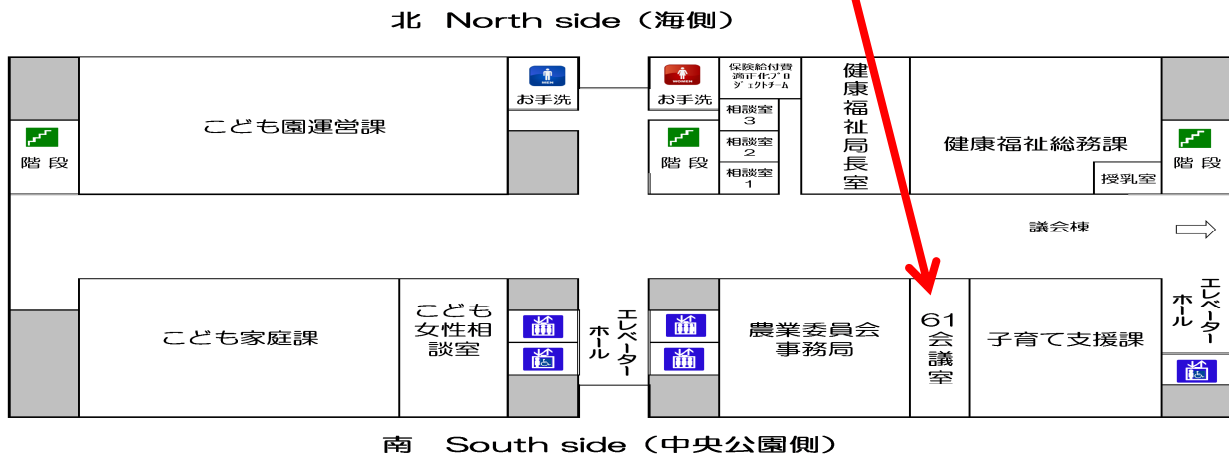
北 North side（海側）

お手洗

こども園運営課

階段

お手洗

保険給付費適正化プロジェクトチーム

相談室3

相談室2

相談室1

階段

健康福祉局長室

健康福祉総務課

授乳室

階段

議会棟

こども家庭課

こども女性相談室

エレベーターホール

農業委員会事務局

61会議室

子育て支援課

エレベーターホール

南 South side（中央公園側）